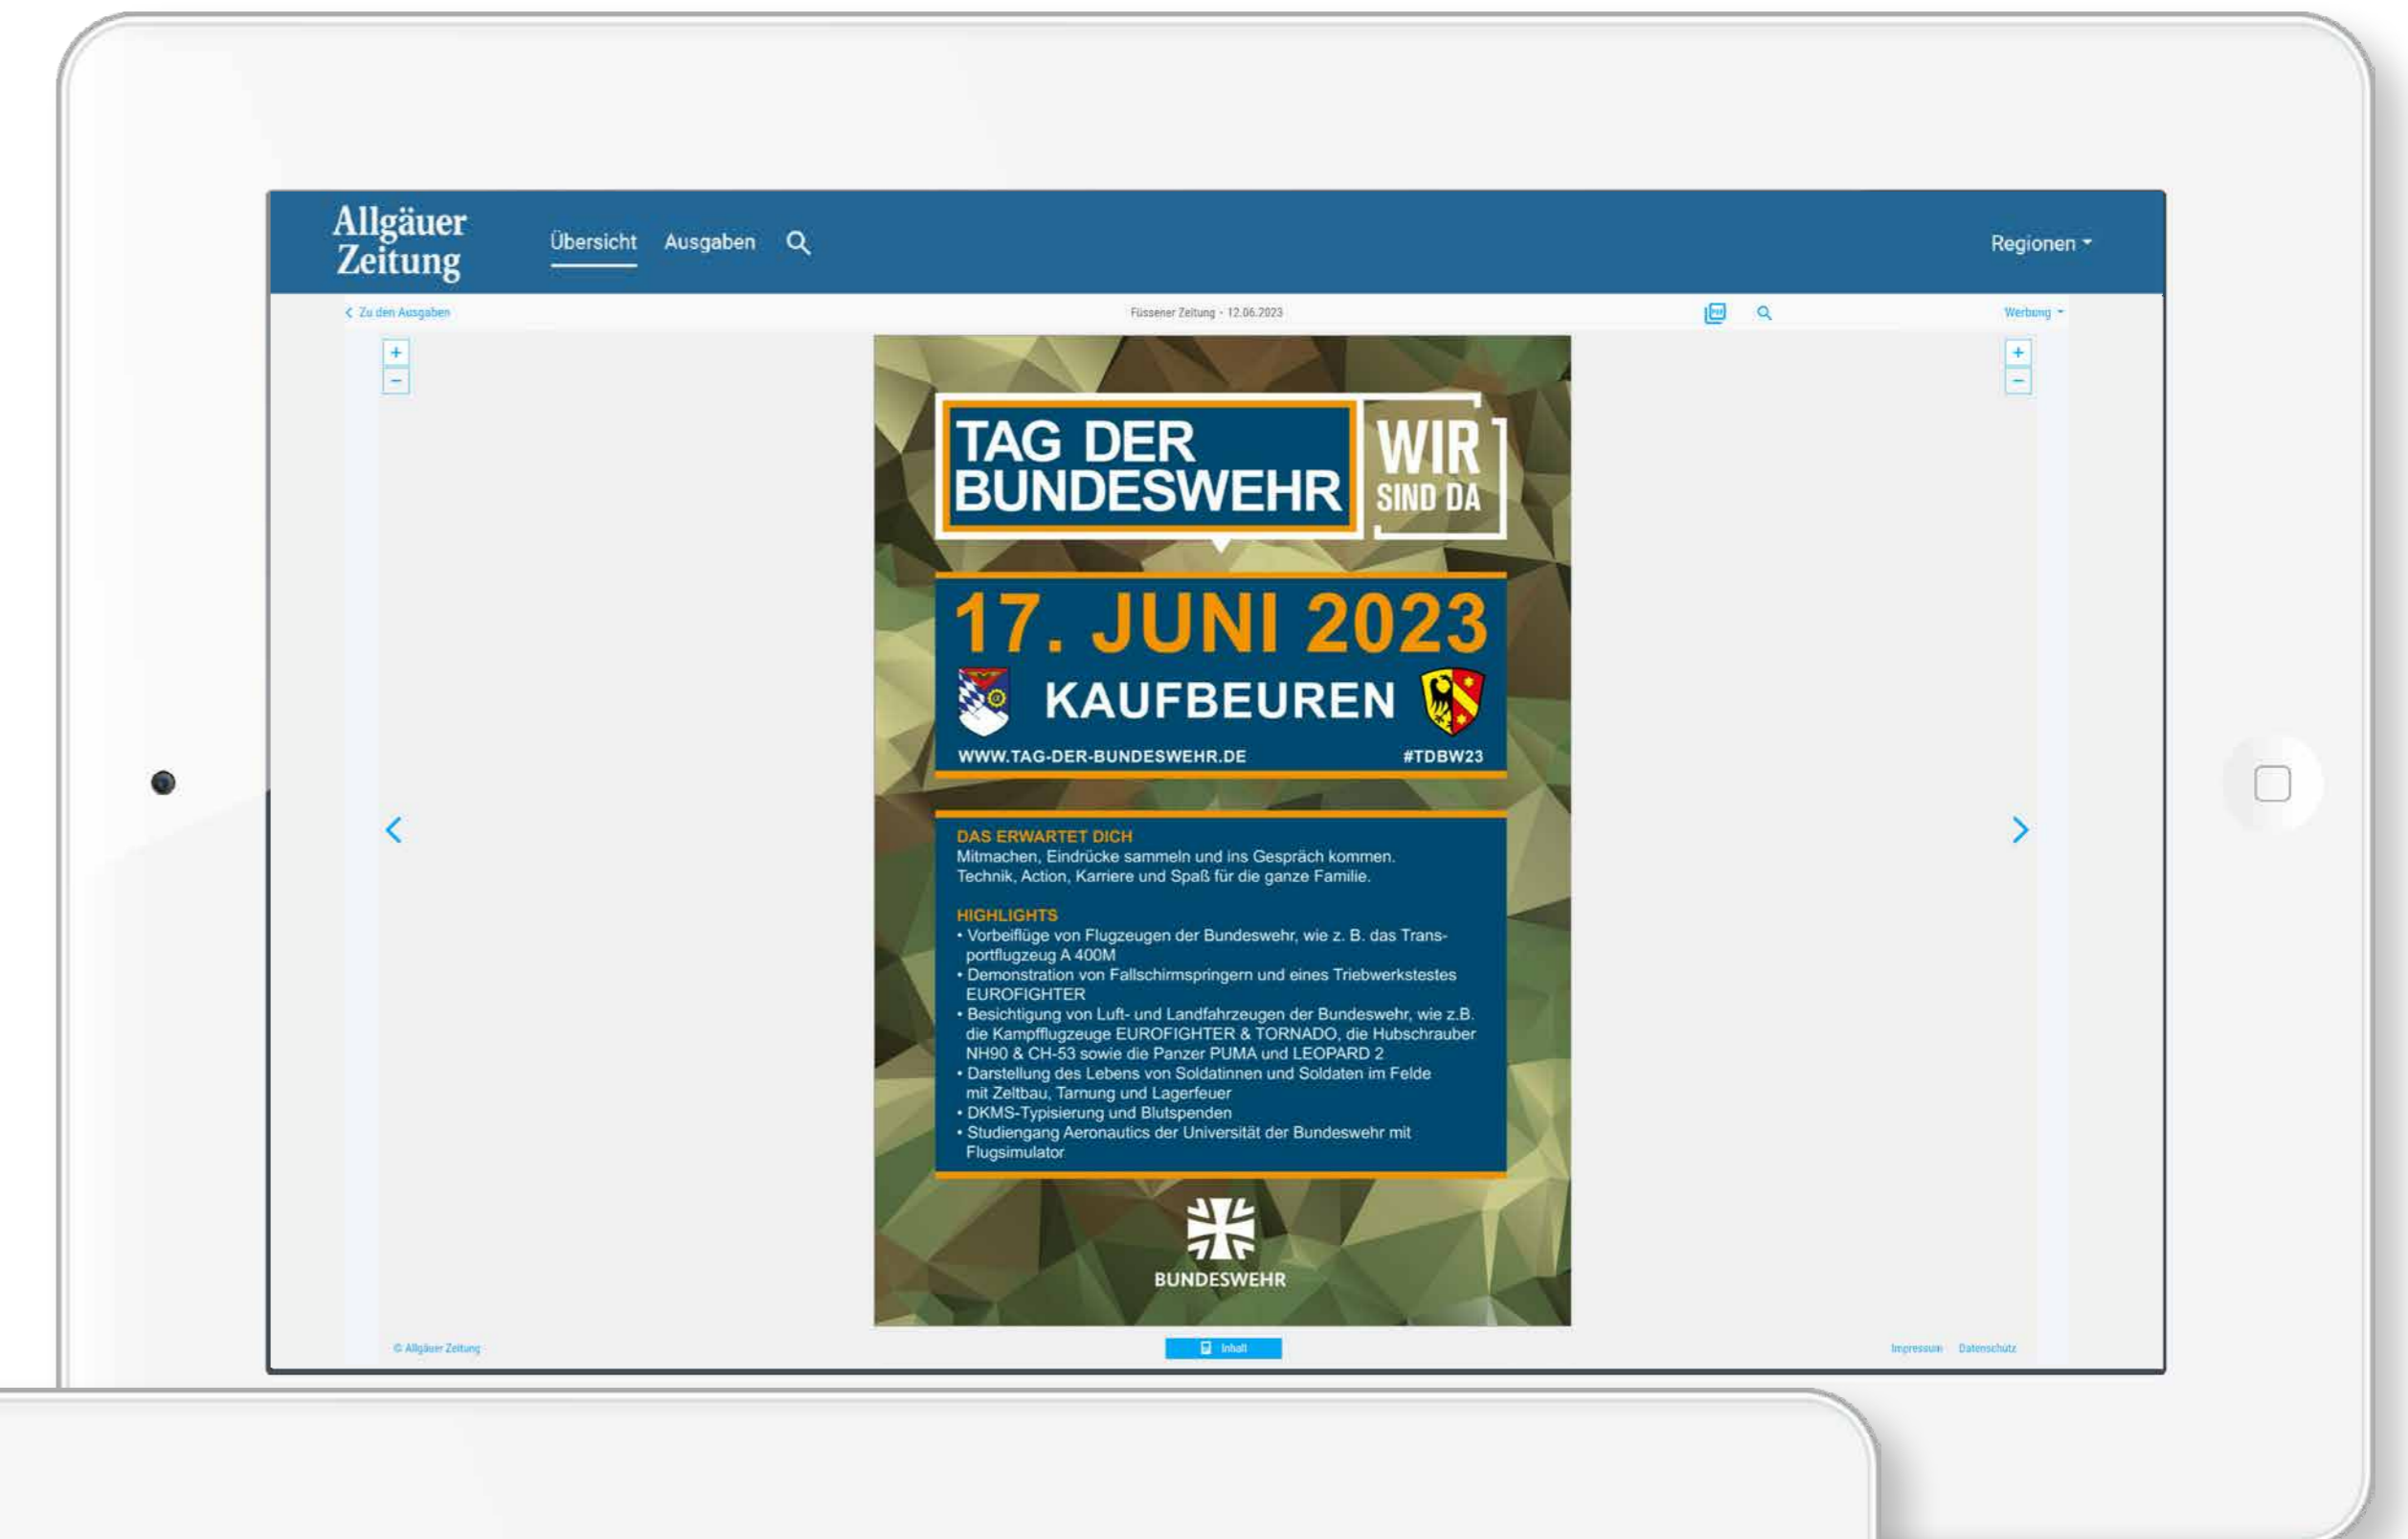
Allgäuer Zeitung

Übersicht Ausgaben

Regionen

Zu den Ausgaben

Füssener Zeitung - 12.06.2023

Werbung

+
−

+
−

TAG DER BUNDESWEHR

WIR SIND DA

17. JUNI 2023

KAUFBEUREN

WWW.TAG-DER-BUNDESWEHR.DE

#TDBW23

DAS ERWARTET DICH
Mitmachen, Eindrücke sammeln und ins Gespräch kommen. Technik, Action, Karriere und Spaß für die ganze Familie.

HIGHLIGHTS
• Vorbeiflüge von Flugzeugen der Bundeswehr, wie z. B. das Transportflugzeug A 400M
• Demonstration von Fallschirmspringern und eines Triebwerkstestes EUROFIGHTER
• Besichtigung von Luft- und Landfahrzeugen der Bundeswehr, wie z.B. die Kampfflugzeuge EUROFIGHTER & TORNADO, die Hubschrauber NH90 & CH-53 sowie die Panzer PUMA und LEOPARD 2
• Darstellung des Lebens von Soldatinnen und Soldaten im Felde mit Zeltbau, Tarnung und Lagerfeuer
• DKMS-Typisierung und Blutspenden
• Studiengang Aeronautics der Universität der Bundeswehr mit Flugsimulator

BUNDESWEHR

© Allgäuer Zeitung

Inhalt

Impressum Datenschutz